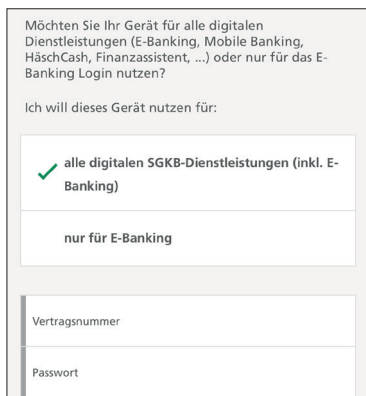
Möchten Sie Ihr Gerät für alle digitalen Dienstleistungen (E-Banking, Mobile Banking, HäschCash, Finanzassistent, ...) oder nur für das E-Banking Login nutzen?

Ich will dieses Gerät nutzen für:

alle digitalen SGKB-Dienstleistungen (inkl. E-Banking)

nur für E-Banking

Vertragsnummer

Passwort